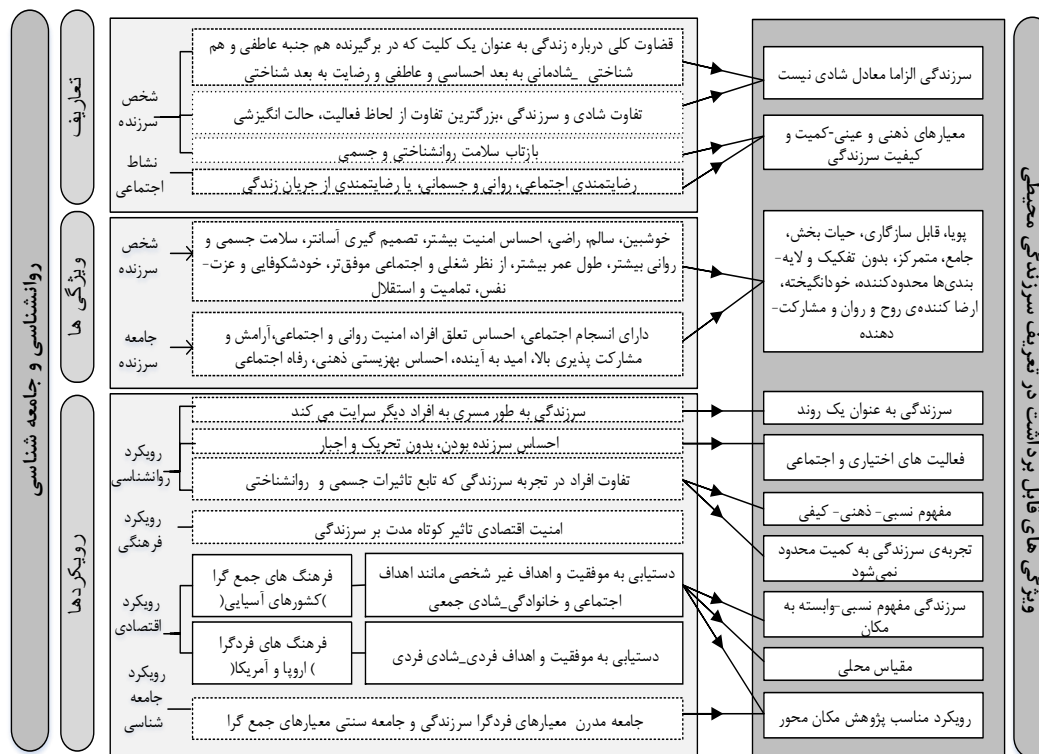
روانشناسی و جامعه شناسی

تعاریف

شخص سرزنده

نشاط اجتماعی

قضاوت کلی درباره زندگی به عنوان یک کلیت که در برگیرنده هم جنبه عاطفی و هم شناختی _شادمانی به بعد احساسی و عاطفی و رضایت به بعد شناختی

تفاوت شادی و سرزندگی ،بزرگترین تفاوت از لحاظ فعالیت، حالت انگیزشی

بازتاب سلامت روانشناختی و جسمی

رضایتمندی اجتماعی، روانی و جسمانی، یا رضایتمندی از جریان زندگی

ویژگی ها

شخص سرزنده

جامعه سرزنده

خوشبین، سالم، راضی، احساس امنیت بیشتر، تصمیم گیری آسانتر، سلامت جسمی و روانی بیشتر، طول عمر بیشتر، از نظر شغلی و اجتماعی موفق‌تر، خودشکوفایی و عزت‌نفس، تمامیت و استقلال

دارای انسجام اجتماعی، احساس تعلق افراد، امنیت روانی و اجتماعی،آرامش و مشارکت پذیری بالا، امید به آینده، احساس بهزیستی ذهنی، رفاه اجتماعی

رویکردها

رویکرد روانشناسی

رویکرد فرهنگی

رویکرد اقتصادی

رویکرد جامعه شناسی

سرزندگی به طور مسری به افراد دیگر سرایت می کند

احساس سرزنده بودن، بدون تحریک و اجبار

تفاوت افراد در تجربه سرزندگی که تابع تاثیرات جسمی و روانشناختی

امنیت اقتصادی تاثیر کوتاه مدت بر سرزندگی

فرهنگ های جمع گرا )کشورهای آسیایی(

دستیابی به موفقیت و اهداف غیر شخصی مانند اهداف اجتماعی و خانوادگی_شادی جمعی

فرهنگ های فردگرا ) اروپا و آمریکا(

دستیابی به موفقیت و اهداف فردی_شادی فردی

جامعه مدرن معیارهای فردگرا سرزندگی و جامعه سنتی معیارهای جمع گرا

ویژگی های قابل برداشت در تعریف سرزندگی محیطی

سرزندگی الزاما معادل شادی نیست

معیارهای ذهنی و عینی-کمیت و کیفیت سرزندگی

پویا، قابل سازگاری، حیات بخش، جامع، متمرکز، بدون تفکیک و لایه-بندی‌ها محدودکننده، خوشانگیخته، ارضا کننده‌ی روح و روان و مشارکت-دهنده

سرزندگی به عنوان یک روند

فعالیت های اختیاری و اجتماعی

مفهوم نسبی- ذهنی- کیفی

تجربه‌ی سرزندگی به کمیت محدود نمی‌شود

سرزندگی مفهوم نسبی-وابسته به مکان

مقیاس محلی

رویکرد مناسب پژوهش مکان محور